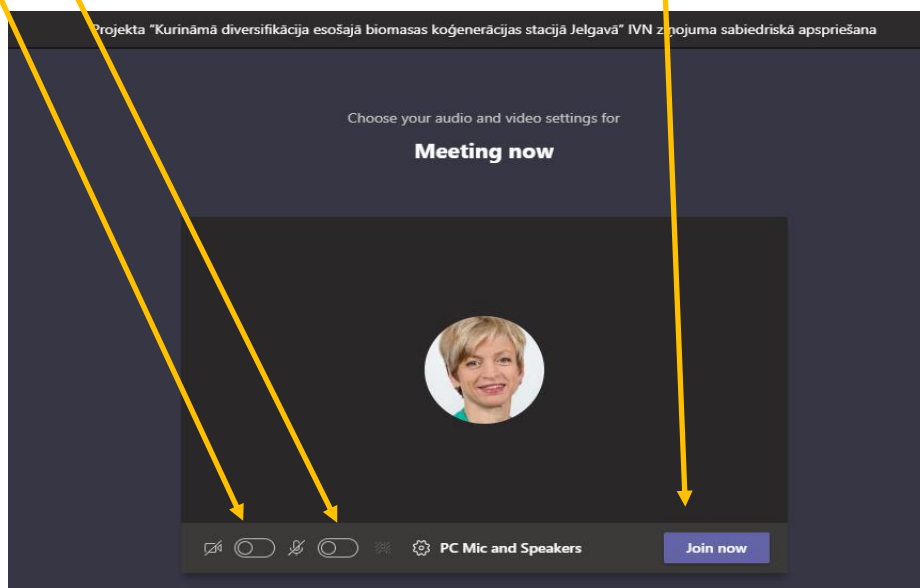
Projekta "Kurināmā diversifikācija esošajā biomasas koģenerācijas stacijā Jelgavā" IVN z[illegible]ojuma sabiedriskā apspriešana

Choose your audio and video settings for

Meeting now

PC Mic and Speakers

Join now